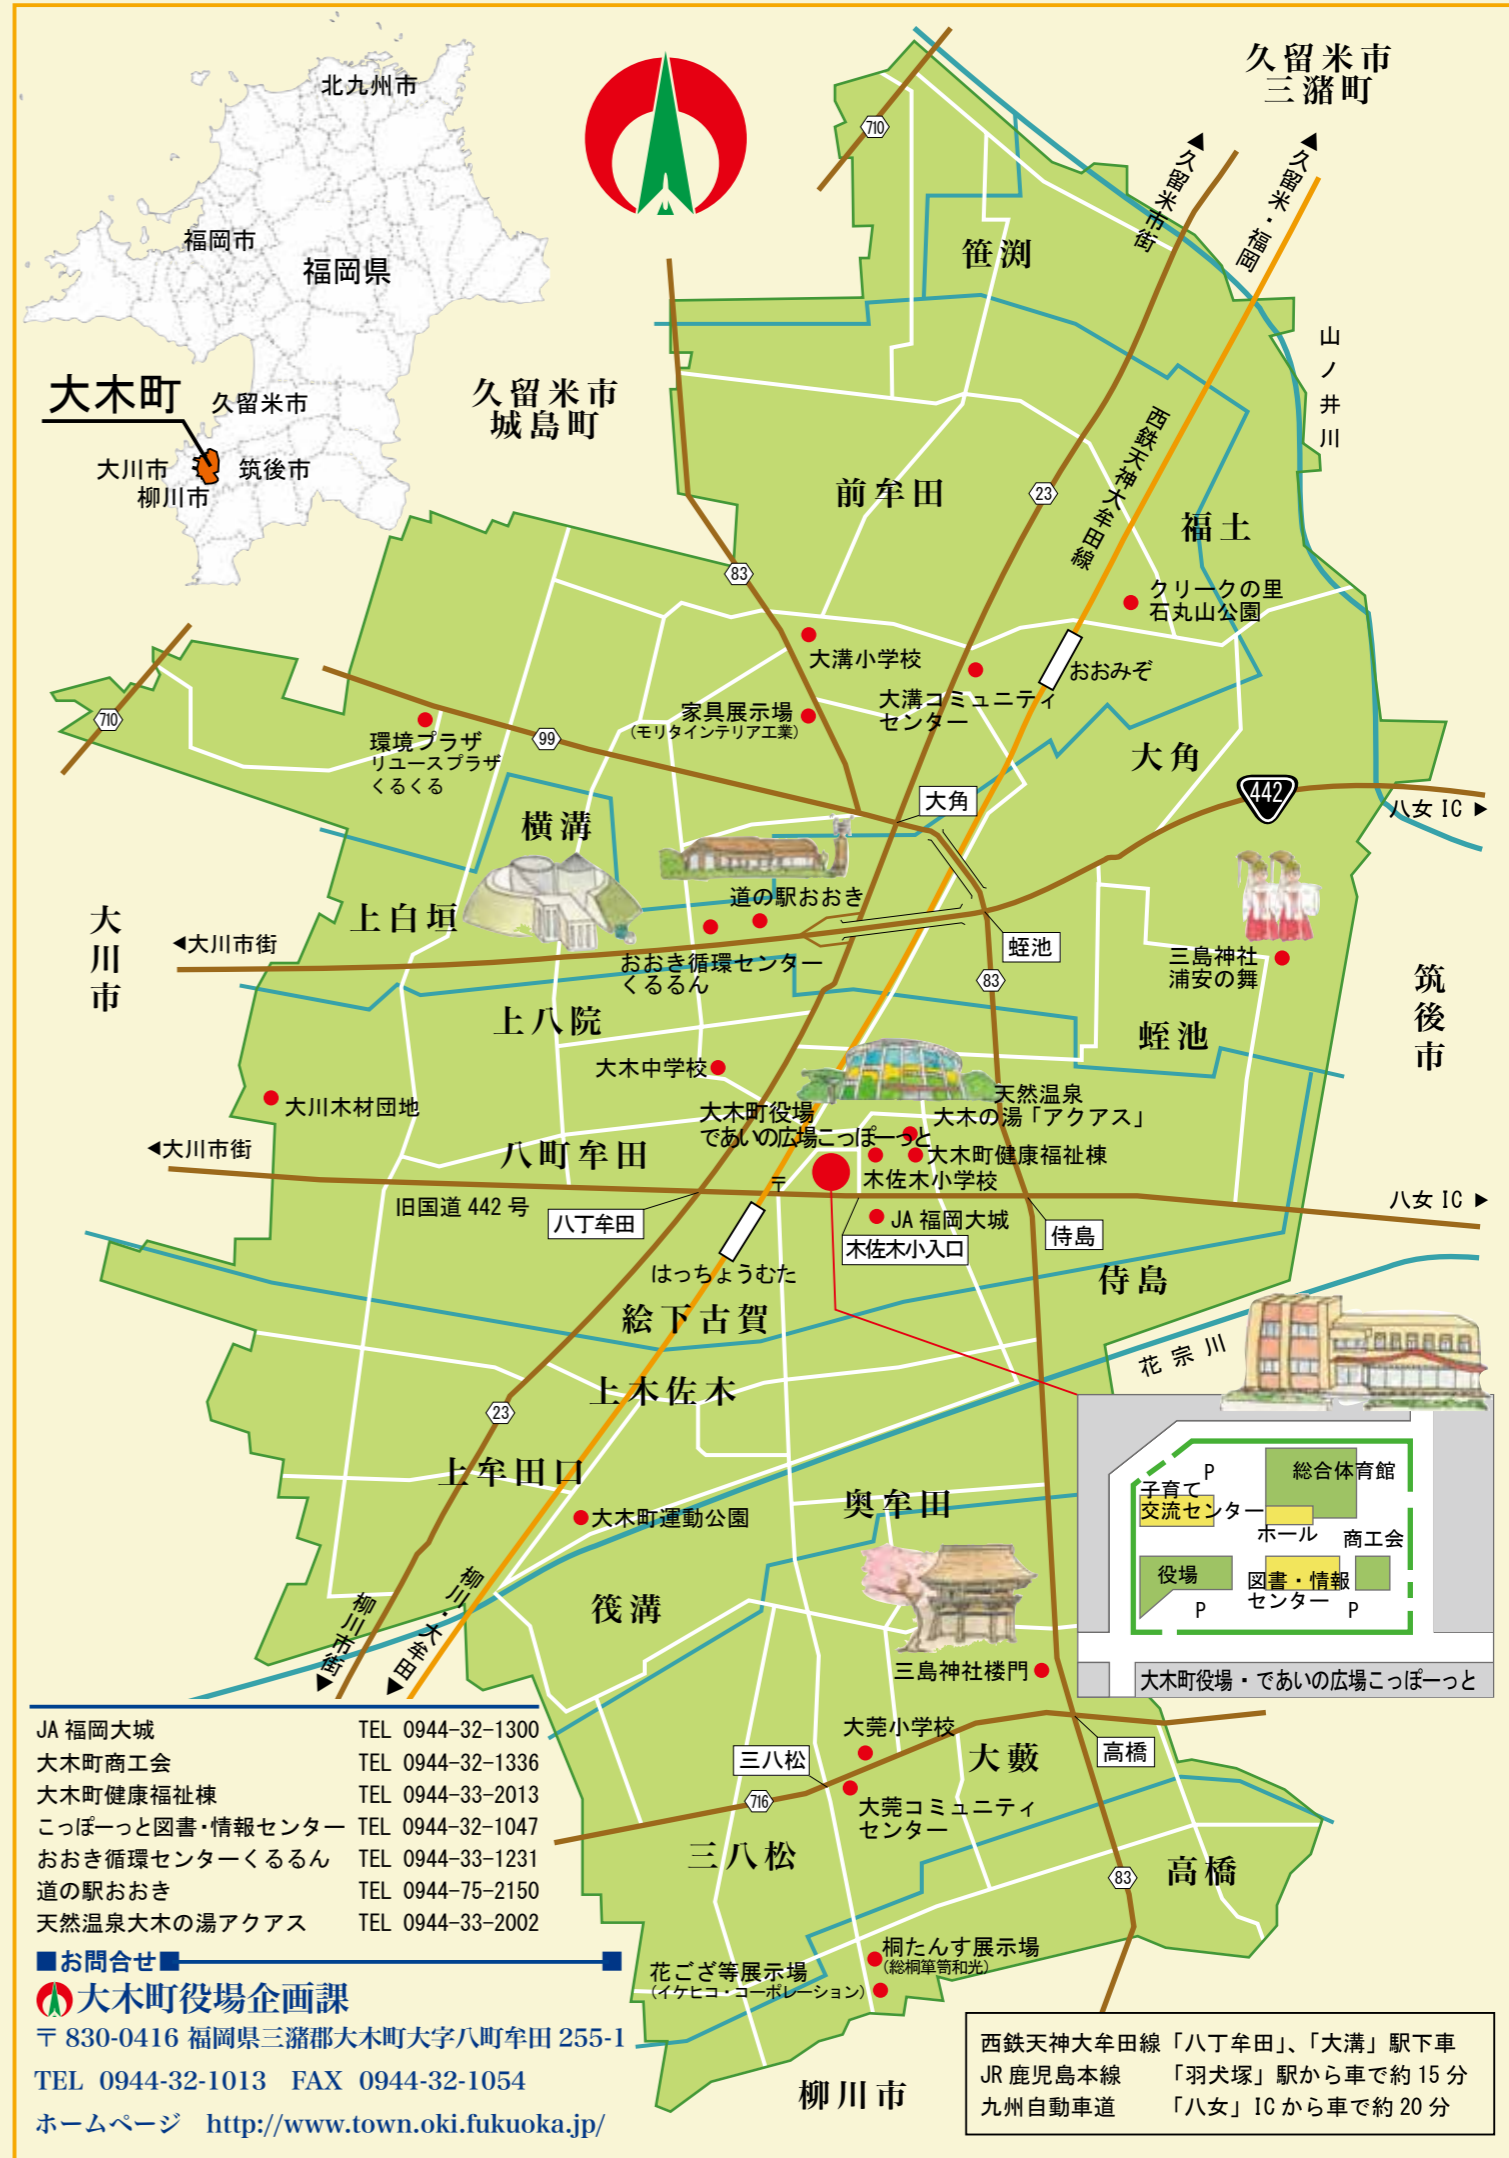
北九州市
福岡市
福岡県
大木町
久留米市
大川市
筑後市
柳川市

久留米市
三潴町

久留米市
城島町

久留米市街
久留米・福岡

710
笹渕
山ノ井川
西鉄天神大牟田線
23
前牟田
福土
83
クリークの里
石丸山公園
大溝小学校
おおみぞ
大溝コミュニティセンター
家具展示場
（モリタインテリア工業）
710
99
環境プラザ
リユースプラザ
くるくる
大角
大角
442
八女 IC ▶
横溝
道の駅おおき
上白垣
大川市
◀大川市街
蛭池
おおき循環センター
くるるん
83
三島神社
浦安の舞
筑後市
上八院
蛭池
大木中学校
天然温泉
大木の湯「アクアス」
大川木材団地
大木町役場
であいの広場こっぽーっと
◀大川市街
八町牟田
大木町健康福祉棟
木佐木小学校
八女 IC ▶
旧国道 442 号
八丁牟田
JA 福岡大城
木佐木小入口
侍島
はっちょうむた
侍島
絵下古賀
花宗川
上木佐木
23
上牟田口
子育て
交流センター
P
総合体育館
ホール
商工会
役場
P
図書・情報
センター
P
大木町運動公園
奥牟田
筏溝
柳川市街
柳川・大牟田
三島神社楼門
大木町役場・であいの広場こっぽーっと
大莞小学校
大藪
高橋
三八松
716
大莞コミュニティセンター
三八松
83
高橋
桐たんす展示場
（総桐箪笥和光）
花ござ等展示場
（イケヒコ・コーポレーション）
柳川市

| JA 福岡大城 | TEL 0944-32-1300 |
|---|---|
| 大木町商工会 | TEL 0944-32-1336 |
| 大木町健康福祉棟 | TEL 0944-33-2013 |
| こっぽーっと図書・情報センター | TEL 0944-32-1047 |
| おおき循環センターくるるん | TEL 0944-33-1231 |
| 道の駅おおき | TEL 0944-75-2150 |
| 天然温泉大木の湯アクアス | TEL 0944-33-2002 |

■お問合せ■
大木町役場企画課
〒 830-0416 福岡県三潴郡大木町大字八町牟田 255-1
TEL 0944-32-1013 FAX 0944-32-1054
ホームページ http://www.town.oki.fukuoka.jp/

西鉄天神大牟田線「八丁牟田」、「大溝」駅下車
JR 鹿児島本線 「羽犬塚」駅から車で約 15 分
九州自動車道 「八女」IC から車で約 20 分